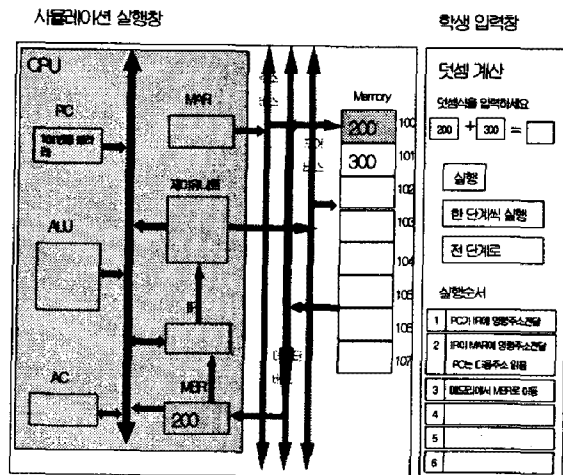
시뮬레이션 실행창

학생 입력창

CPU

PC

명령어 레지스터

MAR

Memory

주소 버스

200

100

데이터 버스

300

101

102

제어유니트

103

ALU

104

105

IR

106

데이터 버스

107

AC

MBR

200

덧셈 계산

덧셈식을 입력하세요

200 + 300 =

실행

한 단계씩 실행

전 단계로

실행순서

| 1 | PC가 IR에 명령주소전달 |
|---|---|
| 2 | IR이 MAR에 명령주소전달 PC는 다음주소 읽음 |
| 3 | 메모리에서 MBR로 이동 |
| 4 | |
| 5 | |
| 6 | |